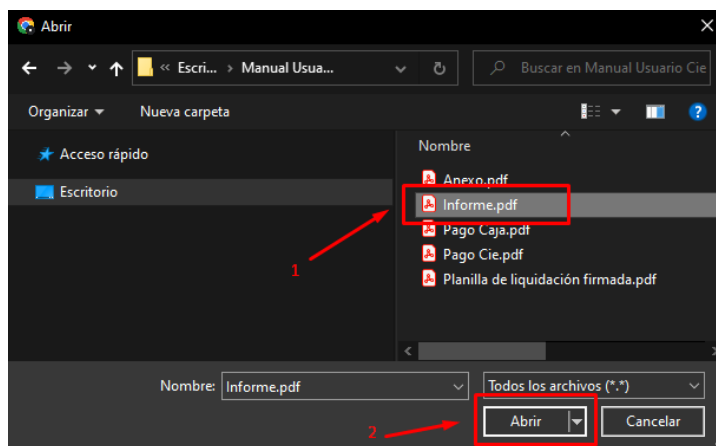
Abrir

« Escri... › Manual Usua...

Buscar en Manual Usuario Cie

Organizar ▾ Nueva carpeta

Acceso rápido

Escritorio

Nombre

Anexo.pdf

Informe.pdf

Pago Caja.pdf

Pago Cie.pdf

Planilla de liquidación firmada.pdf

1

Nombre: Informe.pdf

Todos los archivos (*.*)

2

Abrir

Cancelar